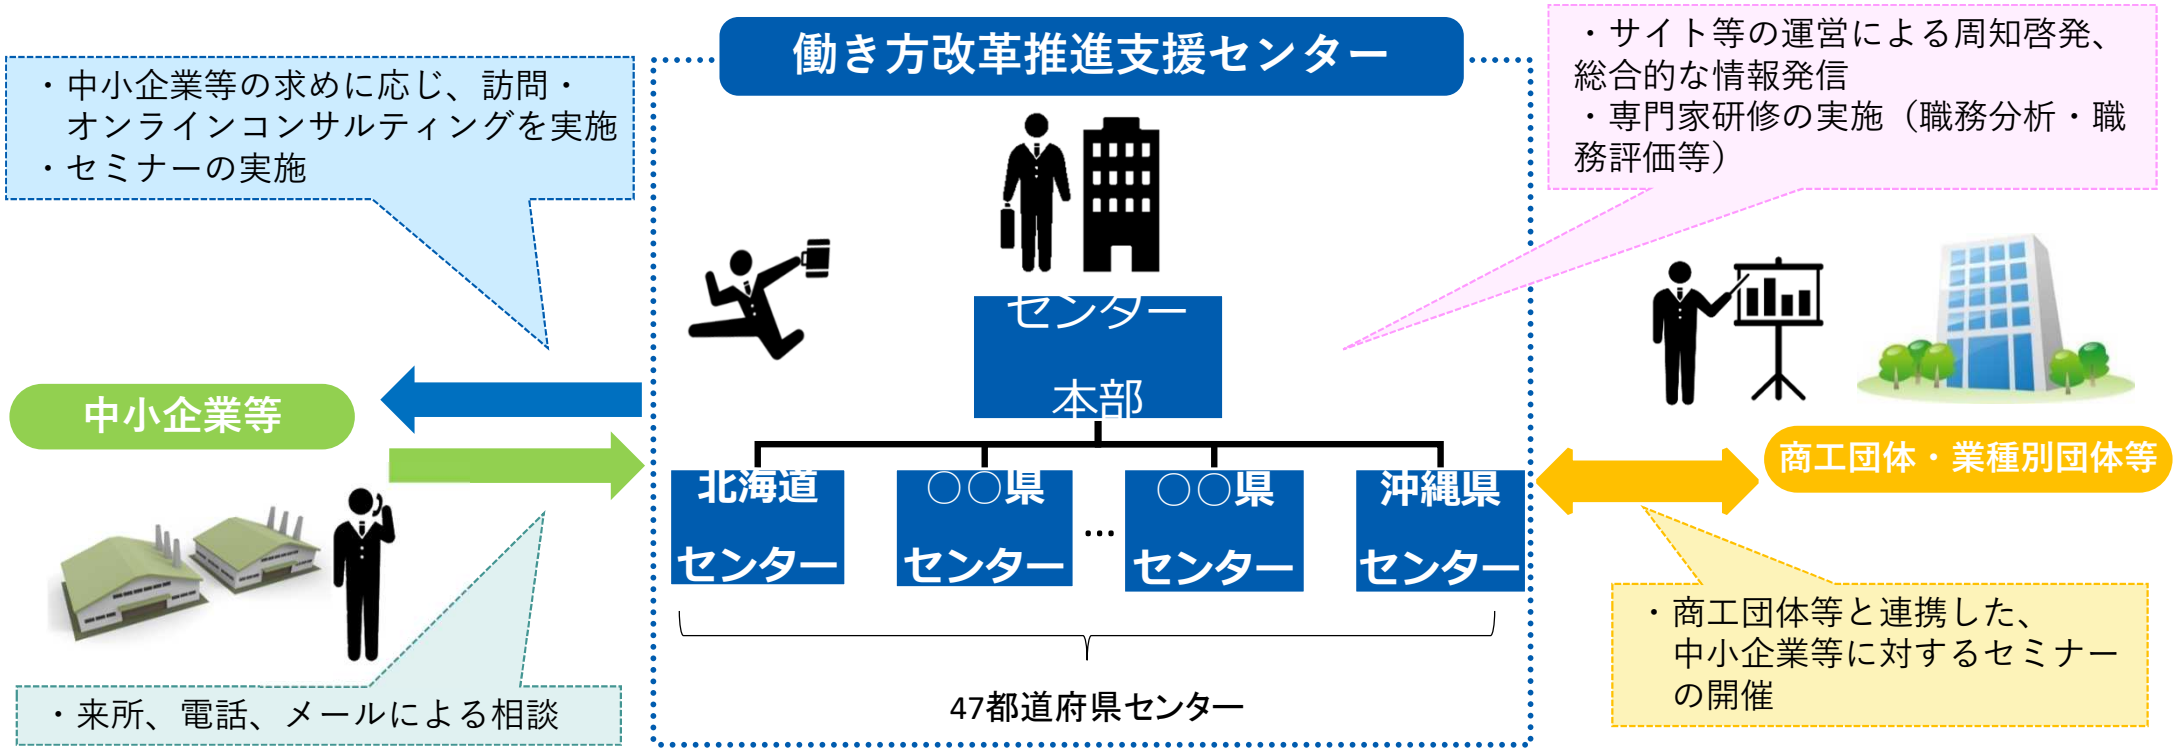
働き方改革推進支援センター

・中小企業等の求めに応じ、訪問・オンラインコンサルティングを実施
・セミナーの実施

・サイト等の運営による周知啓発、総合的な情報発信
・専門家研修の実施（職務分析・職務評価等）

センター
本部

中小企業等

商工団体・業種別団体等

北海道
センター

○○県
センター

…

○○県
センター

沖縄県
センター

47都道府県センター

・来所、電話、メールによる相談

・商工団体等と連携した、中小企業等に対するセミナーの開催